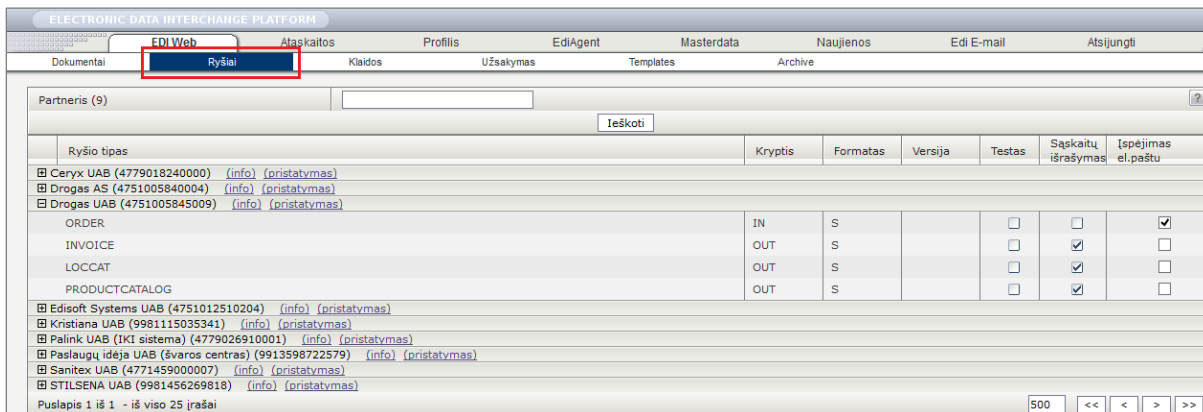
ELECTRONIC DATA INTERCHANGE PLATFORM

EDI Web | Ataskaitos | Profilis | EdiAgent | Masterdata | Naujienos | Edi E-mail | Atsijungti

Dokumentai | Ryšiai | Klaidos | Užsakymas | Templates | Archive

Partneris (9)

?

Ieškoti

| Ryšio tipas | Kryptis | Formatas | Versija | Testas | Sąskaitų išrašymas | Įspėjimas el.paštu |
|---|---|---|---|---|---|---|
| ⊞ Ceryx UAB (4779018240000) (info) (pristatymas) | | | | | | |
| ⊞ Drogas AS (4751005840004) (info) (pristatymas) | | | | | | |
| ⊟ Drogas UAB (4751005845009) (info) (pristatymas) | | | | | | |
| ORDER | IN | S | | ☐ | ☐ | ☑ |
| INVOICE | OUT | S | | ☐ | ☑ | ☐ |
| LOCCAT | OUT | S | | ☐ | ☑ | ☐ |
| PRODUCTCATALOG | OUT | S | | ☐ | ☑ | ☐ |
| ⊞ Edisoft Systems UAB (4751012510204) (info) (pristatymas) | | | | | | |
| ⊞ Kristiana UAB (9981115035341) (info) (pristatymas) | | | | | | |
| ⊞ Palink UAB (IKI sistema) (4779026910001) (info) (pristatymas) | | | | | | |
| ⊞ Paslaugų idėja UAB (švaros centras) (9913598722579) (info) (pristatymas) | | | | | | |
| ⊞ Sanitex UAB (4771459000007) (info) (pristatymas) | | | | | | |
| ⊞ STILSENA UAB (9981456269818) (info) (pristatymas) | | | | | | |

Puslapis 1 iš 1 - iš viso 25 įrašai

500 | << | < | > | >>